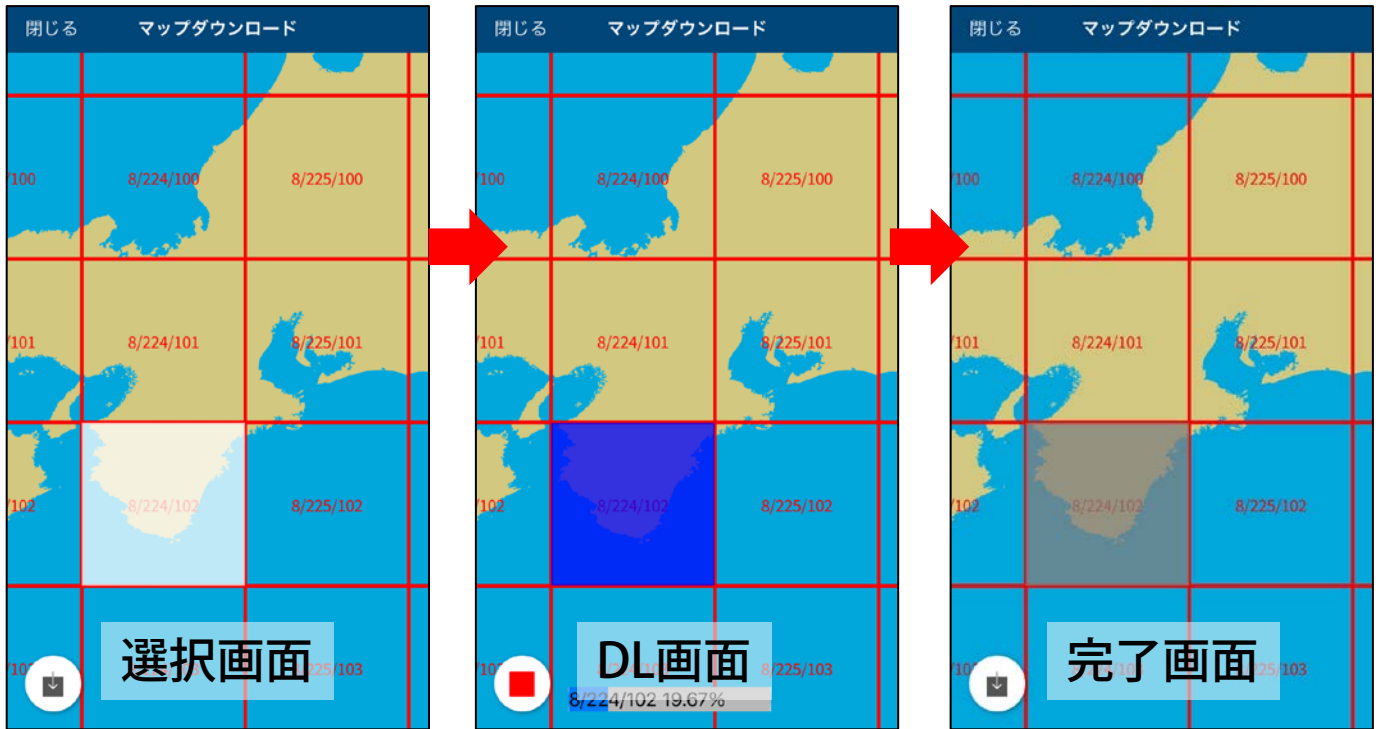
閉じる マップダウンロード

/100 8/224/100 8/225/100

/101 8/224/101 8/225/101

/102 8/224/102 8/225/102

/103 8/225/103

選択画面

閉じる マップダウンロード

/100 8/224/100 8/225/100

/101 8/224/101 8/225/101

/102 8/224/102 8/225/102

/103 8/225/103

DL画面

8/224/102 19.67%

閉じる マップダウンロード

/100 8/224/100 8/225/100

/101 8/224/101 8/225/101

/102 8/224/102 8/225/102

/103 8/225/103

完了画面